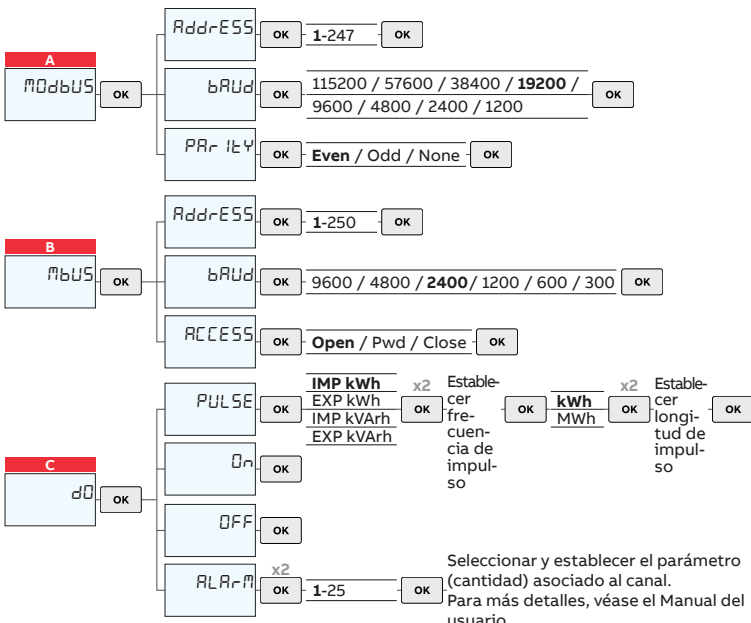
A
MODbUS
OK
AddrESS
OK
1-247
OK
bAUd
OK
115200 / 57600 / 38400 / 19200 / 9600 / 4800 / 2400 / 1200
OK
PAr ItY
OK
Even / Odd / None
OK

B
MbUS
OK
AddrESS
OK
1-250
OK
bAUd
OK
9600 / 4800 / 2400/ 1200 / 600 / 300
OK
ACCESS
OK
Open / Pwd / Close
OK

C
dO
OK
PULSE
OK
IMP kWh
EXP kWh
IMP kVArh
EXP kVArh
x2
OK
Establecer frecuencia de impulso
OK
kWh
MWh
x2
OK
Establecer longitud de impulso
OK
On
OK
OFF
OK
ALArM
x2
OK
1-25
OK
Seleccionar y establecer el parámetro (cantidad) asociado al canal.
Para más detalles, véase el Manual del usuario.